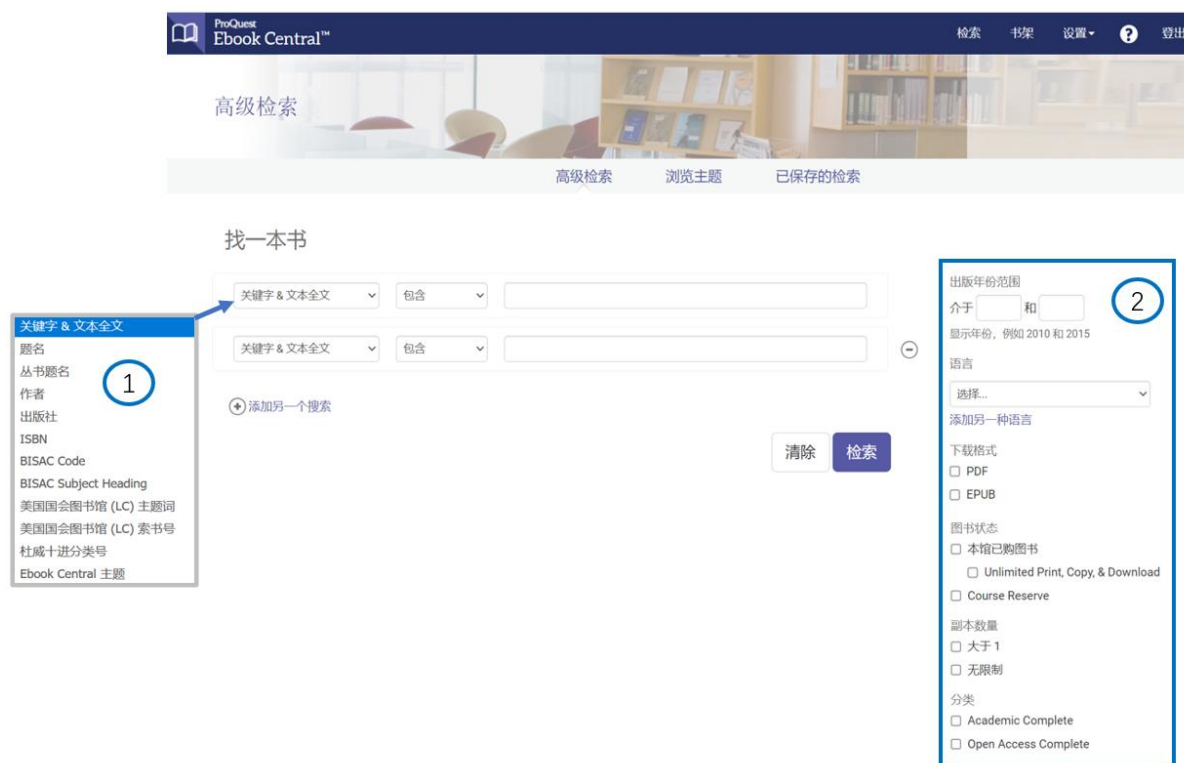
ProQuest
Ebook Central™

检索 书架 设置 ? 登出

高级检索

高级检索 浏览主题 已保存的检索

找一本书

关键字 & 文本全文 包含

关键字 & 文本全文 包含

添加另一个搜索

清除 检索

关键字 & 文本全文
题名
丛书题名
作者
出版社
ISBN
BISAC Code
BISAC Subject Heading
美国国会图书馆 (LC) 主题词
美国国会图书馆 (LC) 索书号
杜威十进分类号
Ebook Central 主题

1

2

出版年份范围
介于 和
显示年份，例如 2010 和 2015

语言
选择...
添加另一种语言

下载格式
PDF
EPUB

图书状态
本馆已购图书
Unlimited Print, Copy, & Download
Course Reserve

副本数量
大于 1
无限制

分类
Academic Complete
Open Access Complete